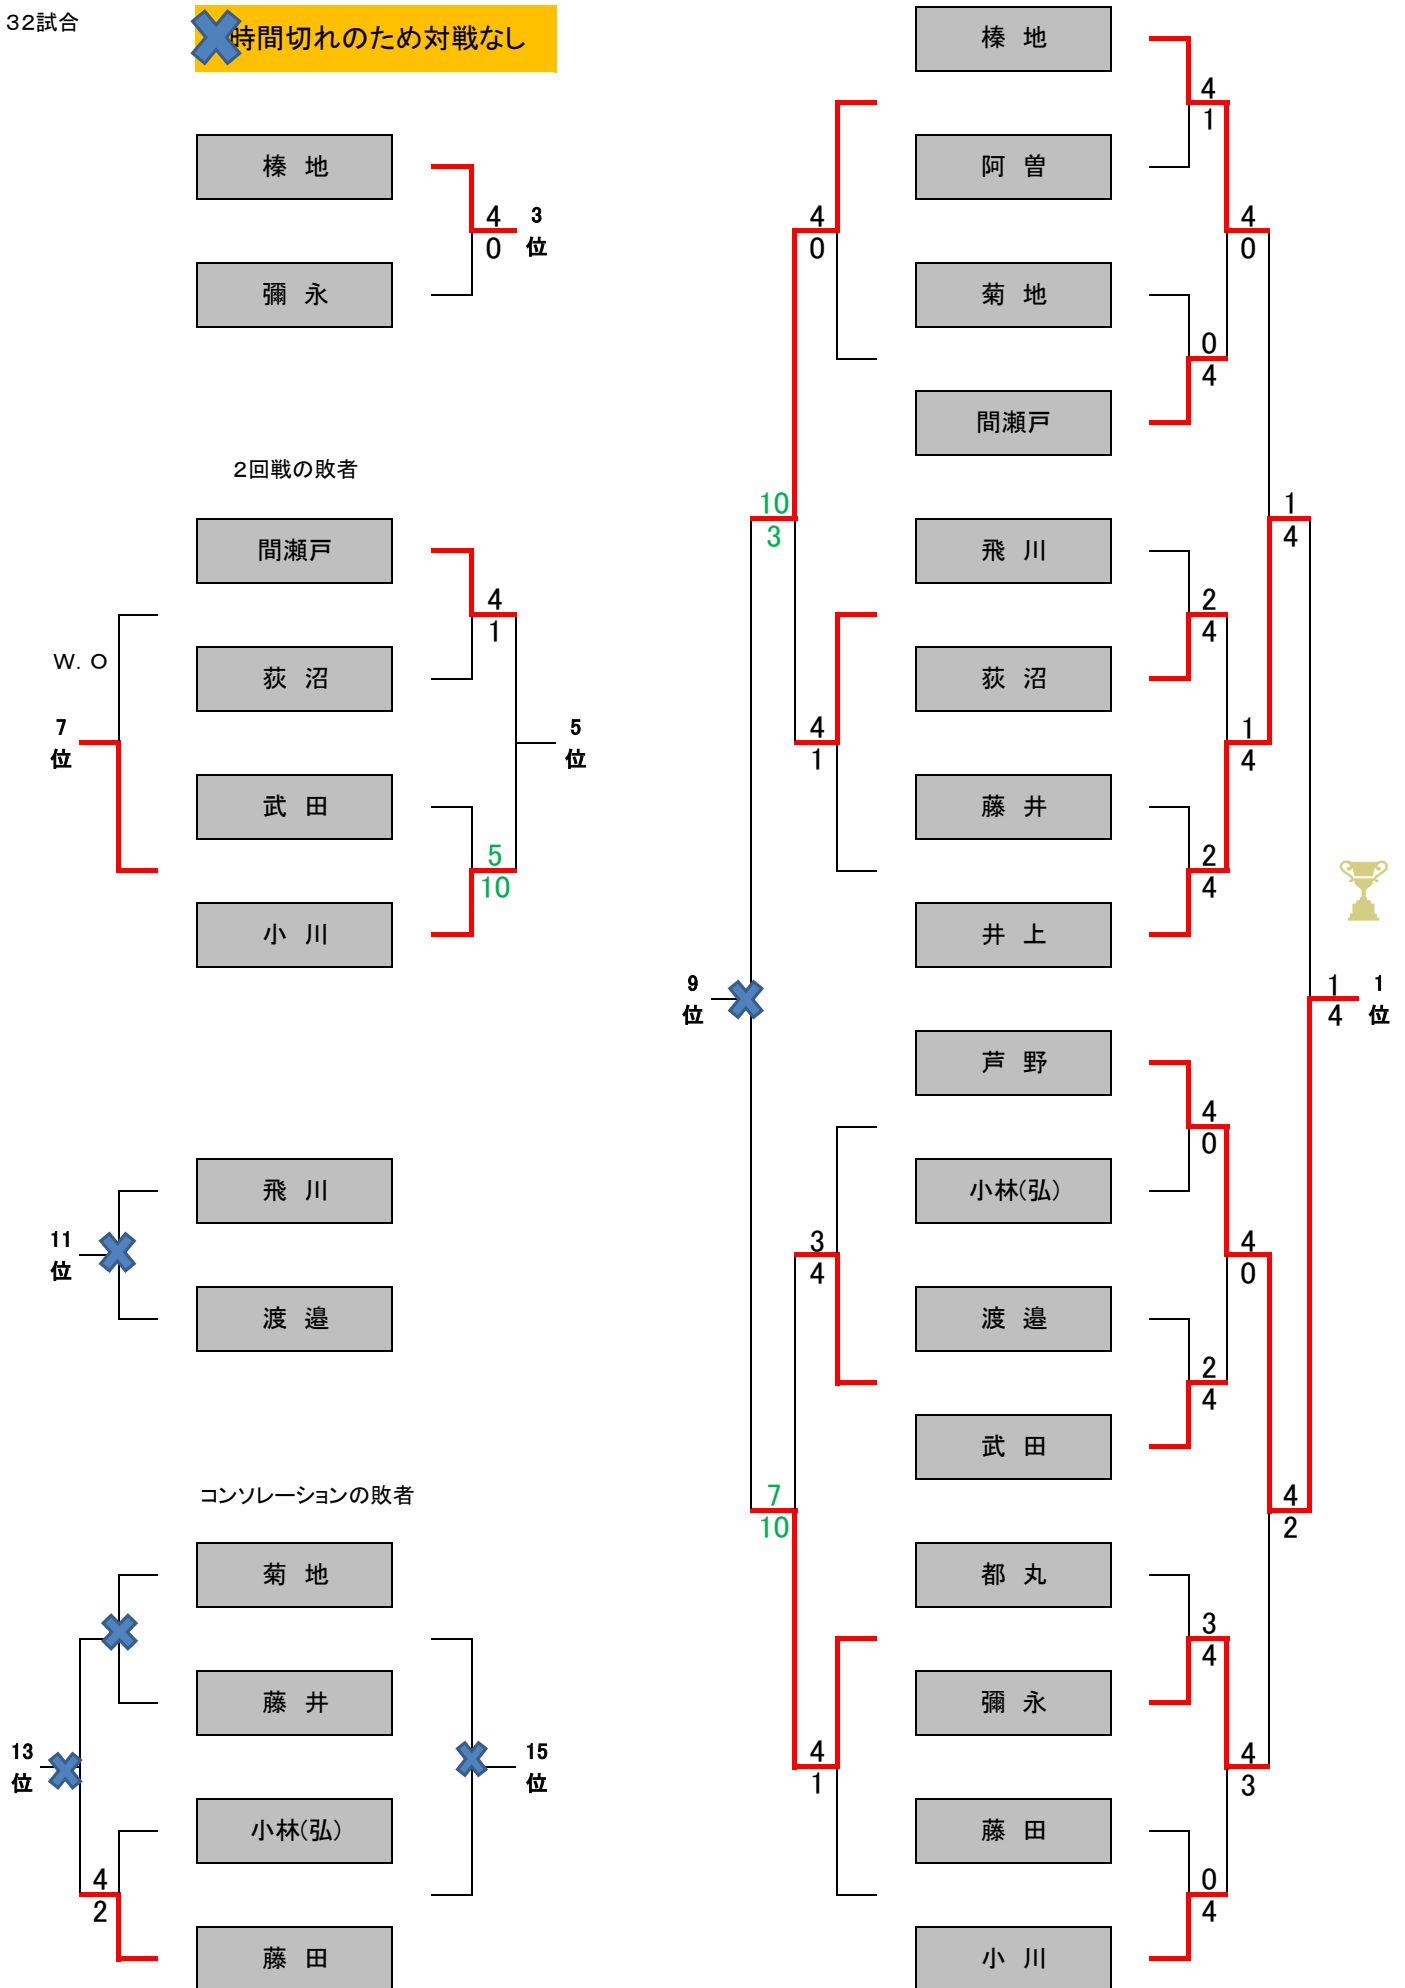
32試合

時間切れのため対戦なし

棒 地
彌 永
4
0
3
位

2回戦の敗者

間瀬戸
荻 沼
武 田
小 川
W. O
7
位
4
1
5
10
5
位

飛 川
渡 邉
11
位

コンソレーションの敗者

菊 地
藤 井
小林(弘)
藤 田
13
位
4
2
15
位

棒 地
阿 曽
菊 地
間瀬戸
飛 川
荻 沼
藤 井
井 上
芦 野
小林(弘)
渡 邉
武 田
都 丸
彌 永
藤 田
小 川

4
1
0
4
4
0
2
4
2
4
1
4
1
4
4
0
2
4
4
0
3
4
0
4
4
3
4
2
1
4
1
位

4
0
4
1
10
3
3
4
4
1
7
10
9
位